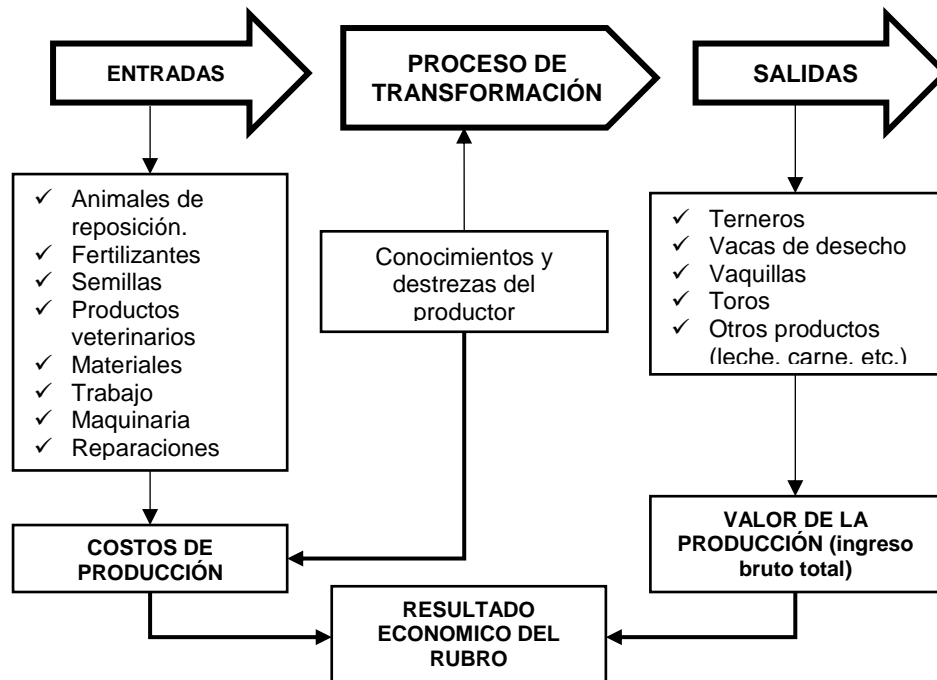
ENTRADAS

PROCESO DE TRANSFORMACIÓN

SALIDAS

✓ Animales de reposición.
✓ Fertilizantes
✓ Semillas
✓ Productos veterinarios
✓ Materiales
✓ Trabajo
✓ Maquinaria
✓ Reparaciones

Conocimientos y destrezas del productor

✓ Terneros
✓ Vacas de desecho
✓ Vaquillas
✓ Toros
✓ Otros productos (leche, carne, etc.)

COSTOS DE PRODUCCIÓN

VALOR DE LA PRODUCCIÓN (ingreso bruto total)

RESULTADO ECONOMICO DEL RUBRO